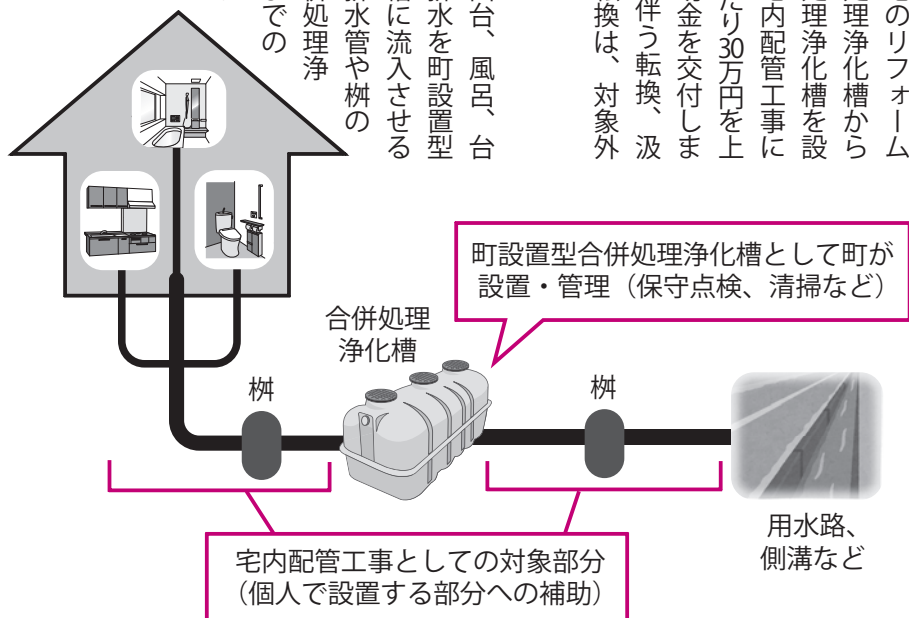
のリフォーム
理浄化槽から
理浄化槽を設
内配管工事に
たり30万円を上
金を交付しま
伴う転換、汲
換は、対象外

台、風呂、台
水を町設置型
に流入させる
水管や桝の
処理浄
での

町設置型合併処理浄化槽として町が設置・管理（保守点検、清掃など）

合併処理浄化槽

桝

桝

用水路、側溝など

宅内配管工事としての対象部分
（個人で設置する部分への補助）